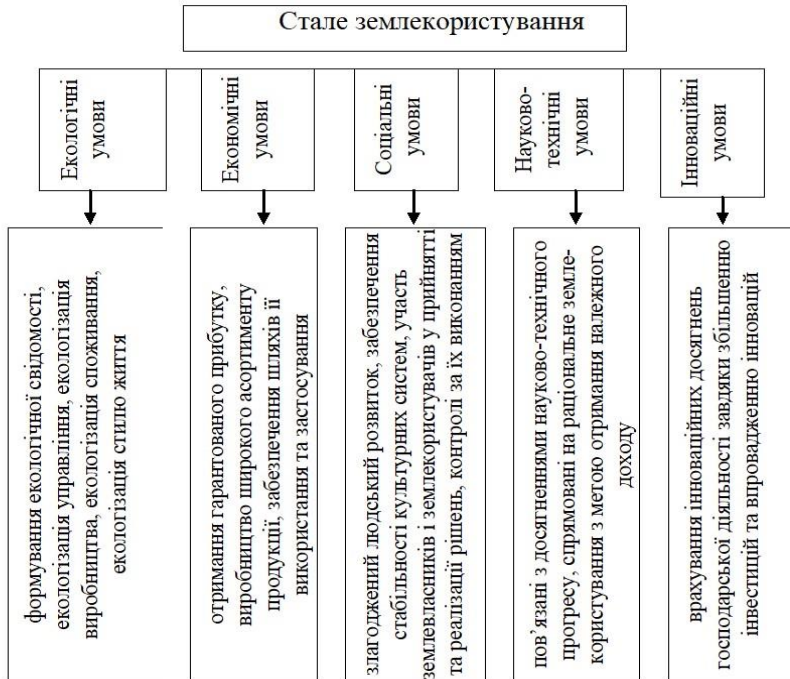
Стале землекористування

Екологічні умови

Економічні умови

Соціальні умови

Науково-технічні умови

Інноваційні умови

формування екологічної свідомості, екологізація управління, екологізація виробництва, екологізація споживання, екологізація стилю життя

отримання гарантованого прибутку, виробництво широкого асортименту продукції, забезпечення шляхів її використання та застосування

злагоджений людський розвиток, забезпечення стабільності культурних систем, участь землевласників і землекористувачів у прийнятті та реалізації рішень, контролі за їх виконанням

пов'язані з досягненнями науково-технічного прогресу, спрямовані на раціональне землекористування з метою отримання належного доходу

врахування інноваційних досягнень господарської діяльності завдяки збільшенню інвестицій та впровадженню інновацій